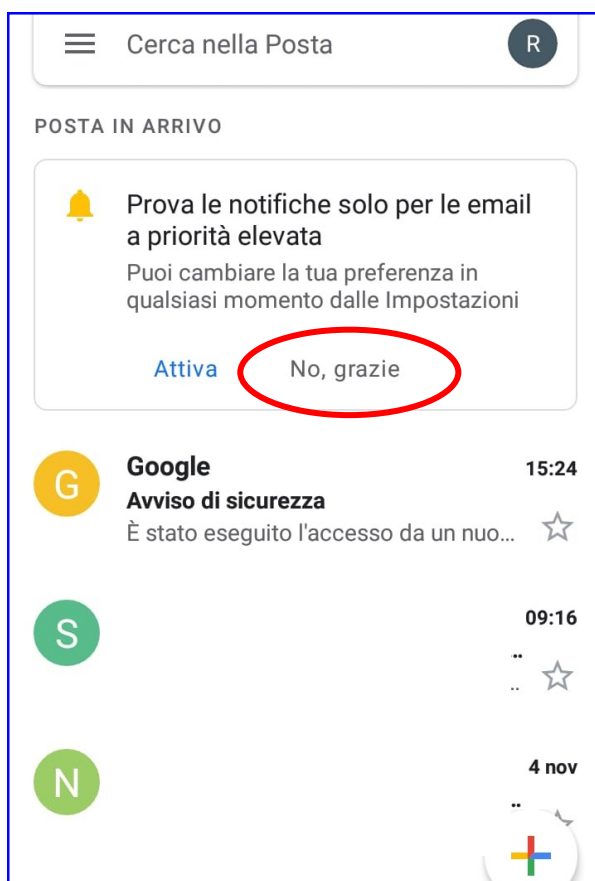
Cerca nella Posta

R

POSTA IN ARRIVO

Prova le notifiche solo per le email a priorità elevata

Puoi cambiare la tua preferenza in qualsiasi momento dalle Impostazioni

Attiva

No, grazie

G

Google

15:24

Avviso di sicurezza

È stato eseguito l'accesso da un nuo...

S

09:16

N

4 nov